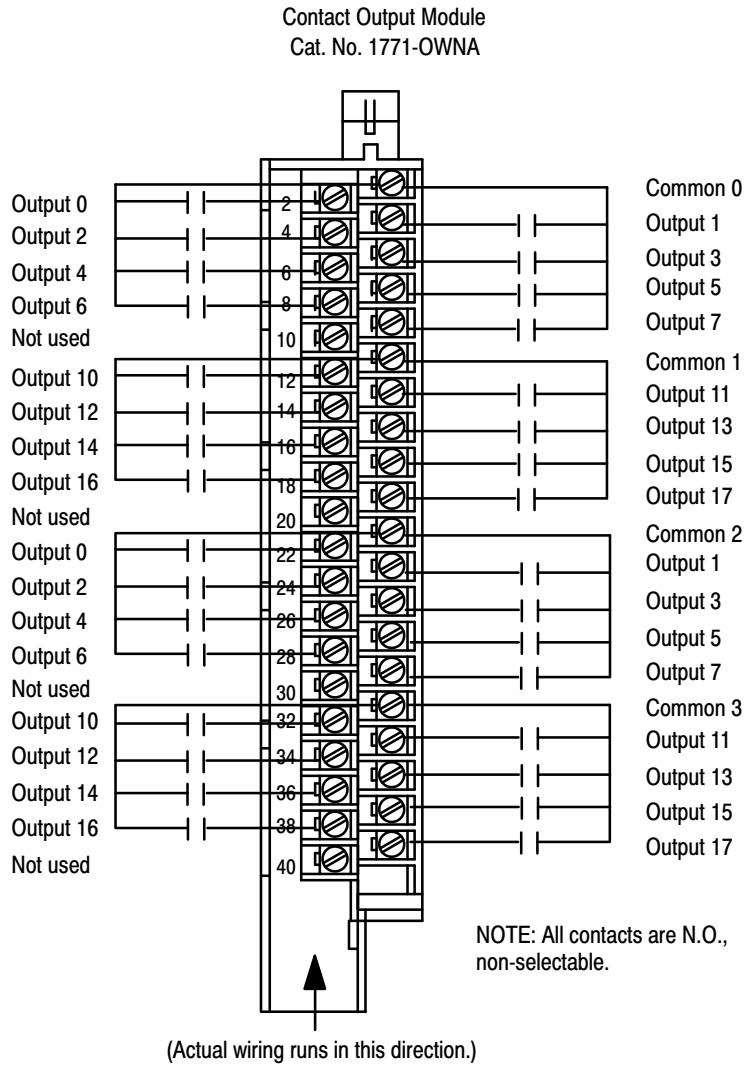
Contact Output Module
Cat. No. 1771-OWNA

Output 0
Output 2
Output 4
Output 6
Not used
Output 10
Output 12
Output 14
Output 16
Not used
Output 0
Output 2
Output 4
Output 6
Not used
Output 10
Output 12
Output 14
Output 16
Not used

2
4
6
8
10
12
14
16
18
20
22
24
26
28
30
32
34
36
38
40

Common 0
Output 1
Output 3
Output 5
Output 7
Common 1
Output 11
Output 13
Output 15
Output 17
Common 2
Output 1
Output 3
Output 5
Output 7
Common 3
Output 11
Output 13
Output 15
Output 17

NOTE: All contacts are N.O., non-selectable.

(Actual wiring runs in this direction.)